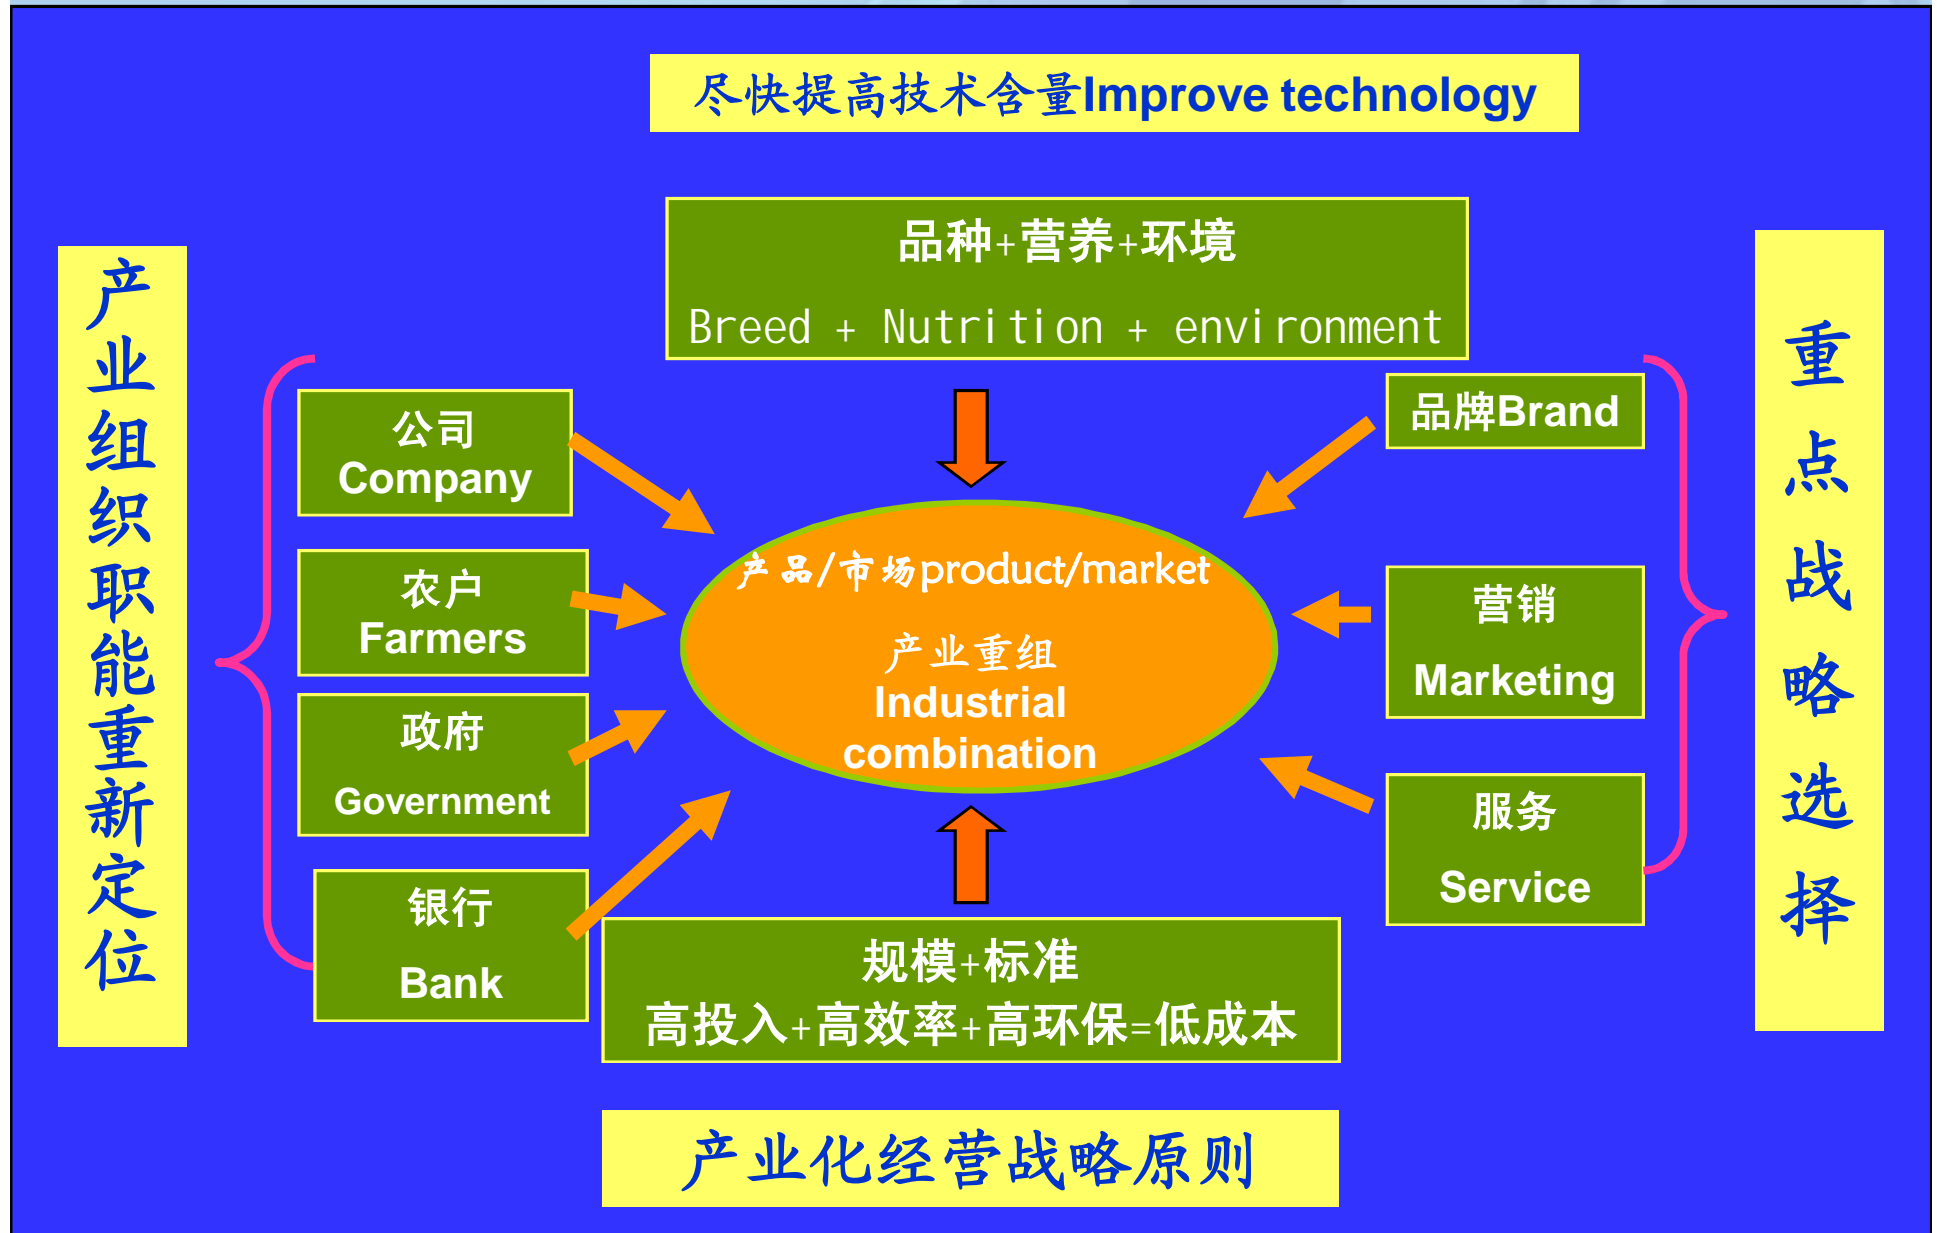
尽快提高技术含量Improve technology

产业组织职能重新定位

品种+营养+环境

Breed + Nutrition + environment

公司
Company

农户
Farmers

政府
Government

银行
Bank

产品/市场product/market

产业重组
Industrial combination

品牌Brand

营销
Marketing

服务
Service

重点战略选择

规模+标准
高投入+高效率+高环保=低成本

产业化经营战略原则